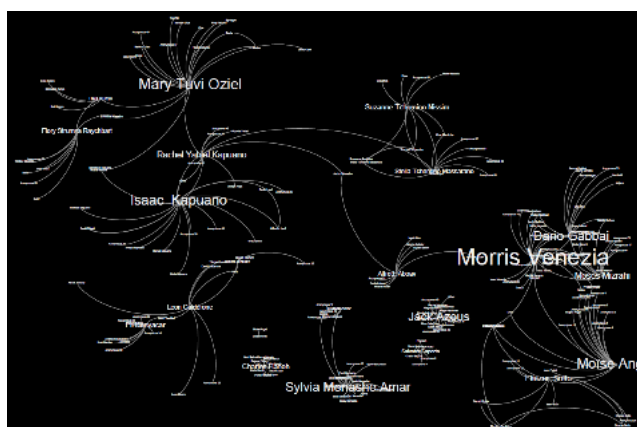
Mary Tuvi Oziel
Flory Strumza Reychman
Rachel Yebed Kapuano
Isaac Kapuano
Suzanne Tchenio Misrahi
Rina Tchenio Hassanne
Dario Gabbai
Morris Venezia
Moses Mizrahi
Albert Alroy
Lou Cardenas
Jack Azous
Charlotte Elias
Sylvia Menashe Amar
Moise Ang
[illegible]